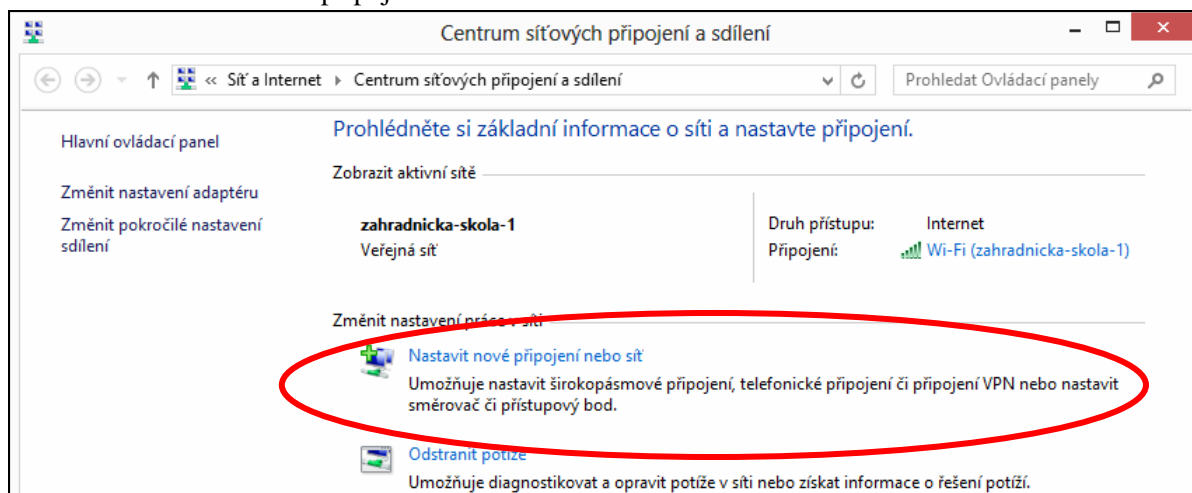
Centrum síťových připojení a sdílení

« Síť a Internet ▸ Centrum síťových připojení a sdílení

Prohledat Ovládací panely

Hlavní ovládací panel

Změnit nastavení adaptéru

Změnit pokročilé nastavení sdílení

Prohlédněte si základní informace o síti a nastavte připojení.

Zobrazit aktivní sítě

zahradnicka-skola-1
Veřejná síť

Druh přístupu: Internet
Připojení: Wi-Fi (zahradnicka-skola-1)

Změnit nastavení práce v síti

Nastavit nové připojení nebo síť
Umožňuje nastavit širokopásmové připojení, telefonické připojení či připojení VPN nebo nastavit směrovač či přístupový bod.

Odstranit potíže
Umožňuje diagnostikovat a opravit potíže v síti nebo získat informace o řešení potíží.